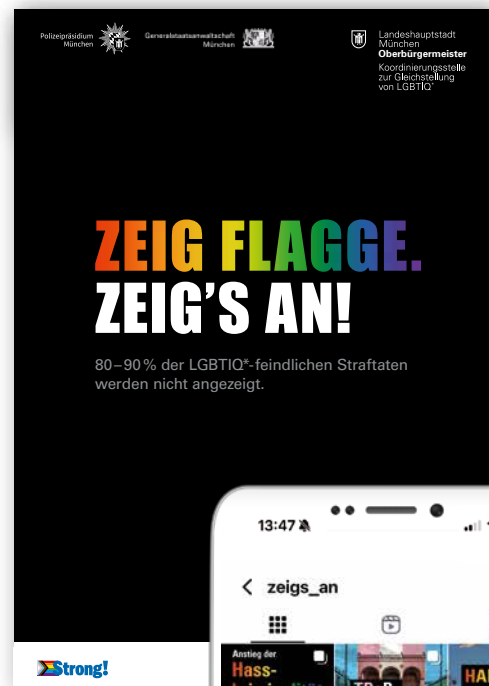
Polizeipräsidium München

Generalstaatsanwaltschaft München

Landeshauptstadt München
Oberbürgermeister
Koordinierungsstelle zur Gleichstellung von LGBTIQ*

ZEIG FLAGGE.
ZEIG'S AN!

80–90 % der LGBTIQ*-feindlichen Straftaten werden nicht angezeigt.

13:47

zeigs_an

Anstieg der Hass-

TR

HA

Strong!